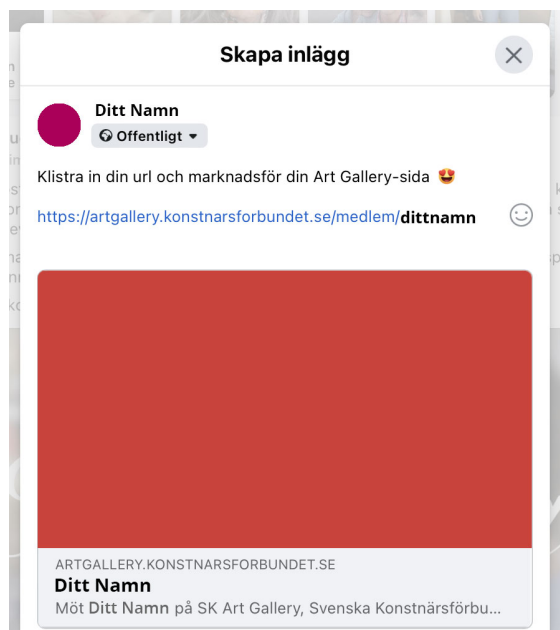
Skapa inlägg

Ditt Namn
Offentligt

Klistra in din url och marknadsför din Art Gallery-sida 😍

https://artgallery.konstnarsforbundet.se/medlem/dittnamn

ARTGALLERY.KONSTNARSFORBUNDET.SE
Ditt Namn
Möt Ditt Namn på SK Art Gallery, Svenska Konstnärsförbu...